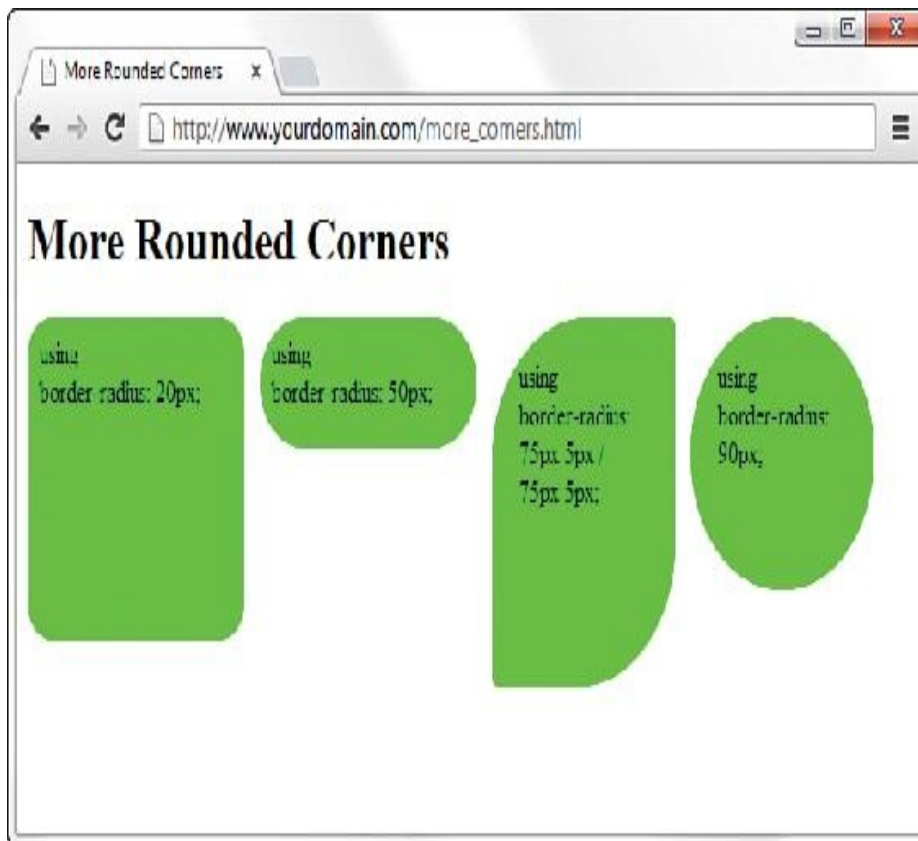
More Rounded Corners ×

http://www.yourdomain.com/more_corners.html

More Rounded Corners

using
border-radius: 20px;

using
border-radius: 50px;

using
border-radius:
75px 5px /
75px 5px;

using
border-radius:
90px;